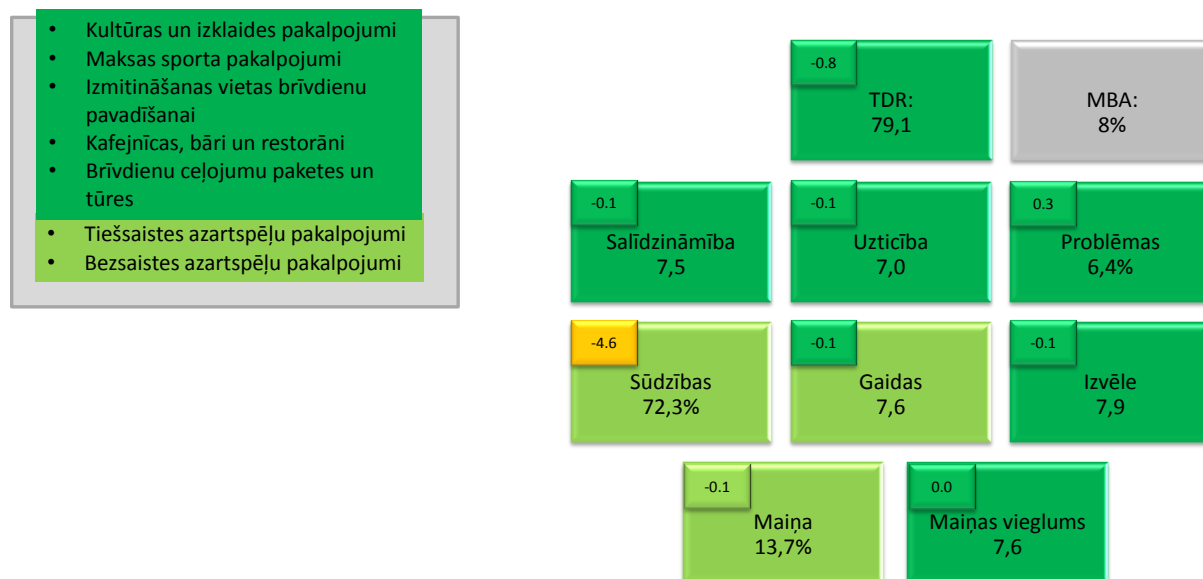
- Kultūras un izklaides pakalpojumi
- Maksas sporta pakalpojumi
- Izmitināšanas vietas brīvdienu pavadīšanai
- Kafejnīcas, bāri un restorāni
- Brīvdienu ceļojumu paketes un tūres
- Tiešsaistes azartspēļu pakalpojumi
- Bezsaistes azartspēļu pakalpojumi

-0.8
TDR:
79,1

MBA:
8%

-0.1
Salīdzināmība
7,5

-0.1
Uzticība
7,0

0.3
Problēmas
6,4%

-4.6
Sūdzības
72,3%

-0.1
Gaidas
7,6

-0.1
Izvēle
7,9

-0.1
Maiņa
13,7%

0.0
Maiņas vieglums
7,6